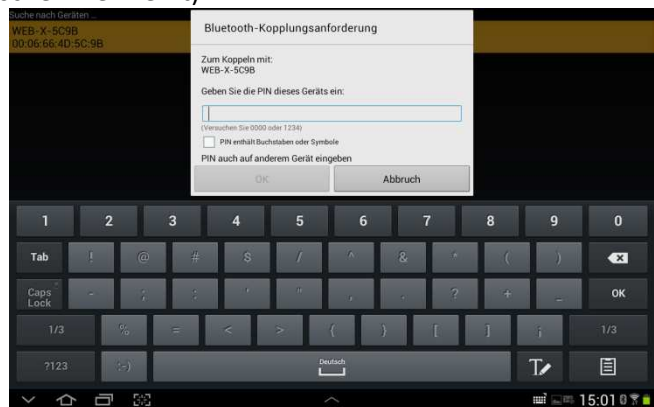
Suche nach Geräten ...
WEB-X-5C9B
00:06:66:4D:5C:9B

Bluetooth-Kopplungsanforderung

Zum Koppeln mit:
WEB-X-5C9B

Geben Sie die PIN dieses Geräts ein:

(Versuchen Sie 0000 oder 1234)

PIN enthält Buchstaben oder Symbole

PIN auch auf anderem Gerät eingeben

OK
Abbruch

1 2 3 4 5 6 7 8 9 0
Tab ! @ # $ / ^ & * ( )
Caps Lock - ; : ' " , . ? + _ OK
1/3 % = < > { } [ ] ¡ 1/3
?123 Deutsch

15:01